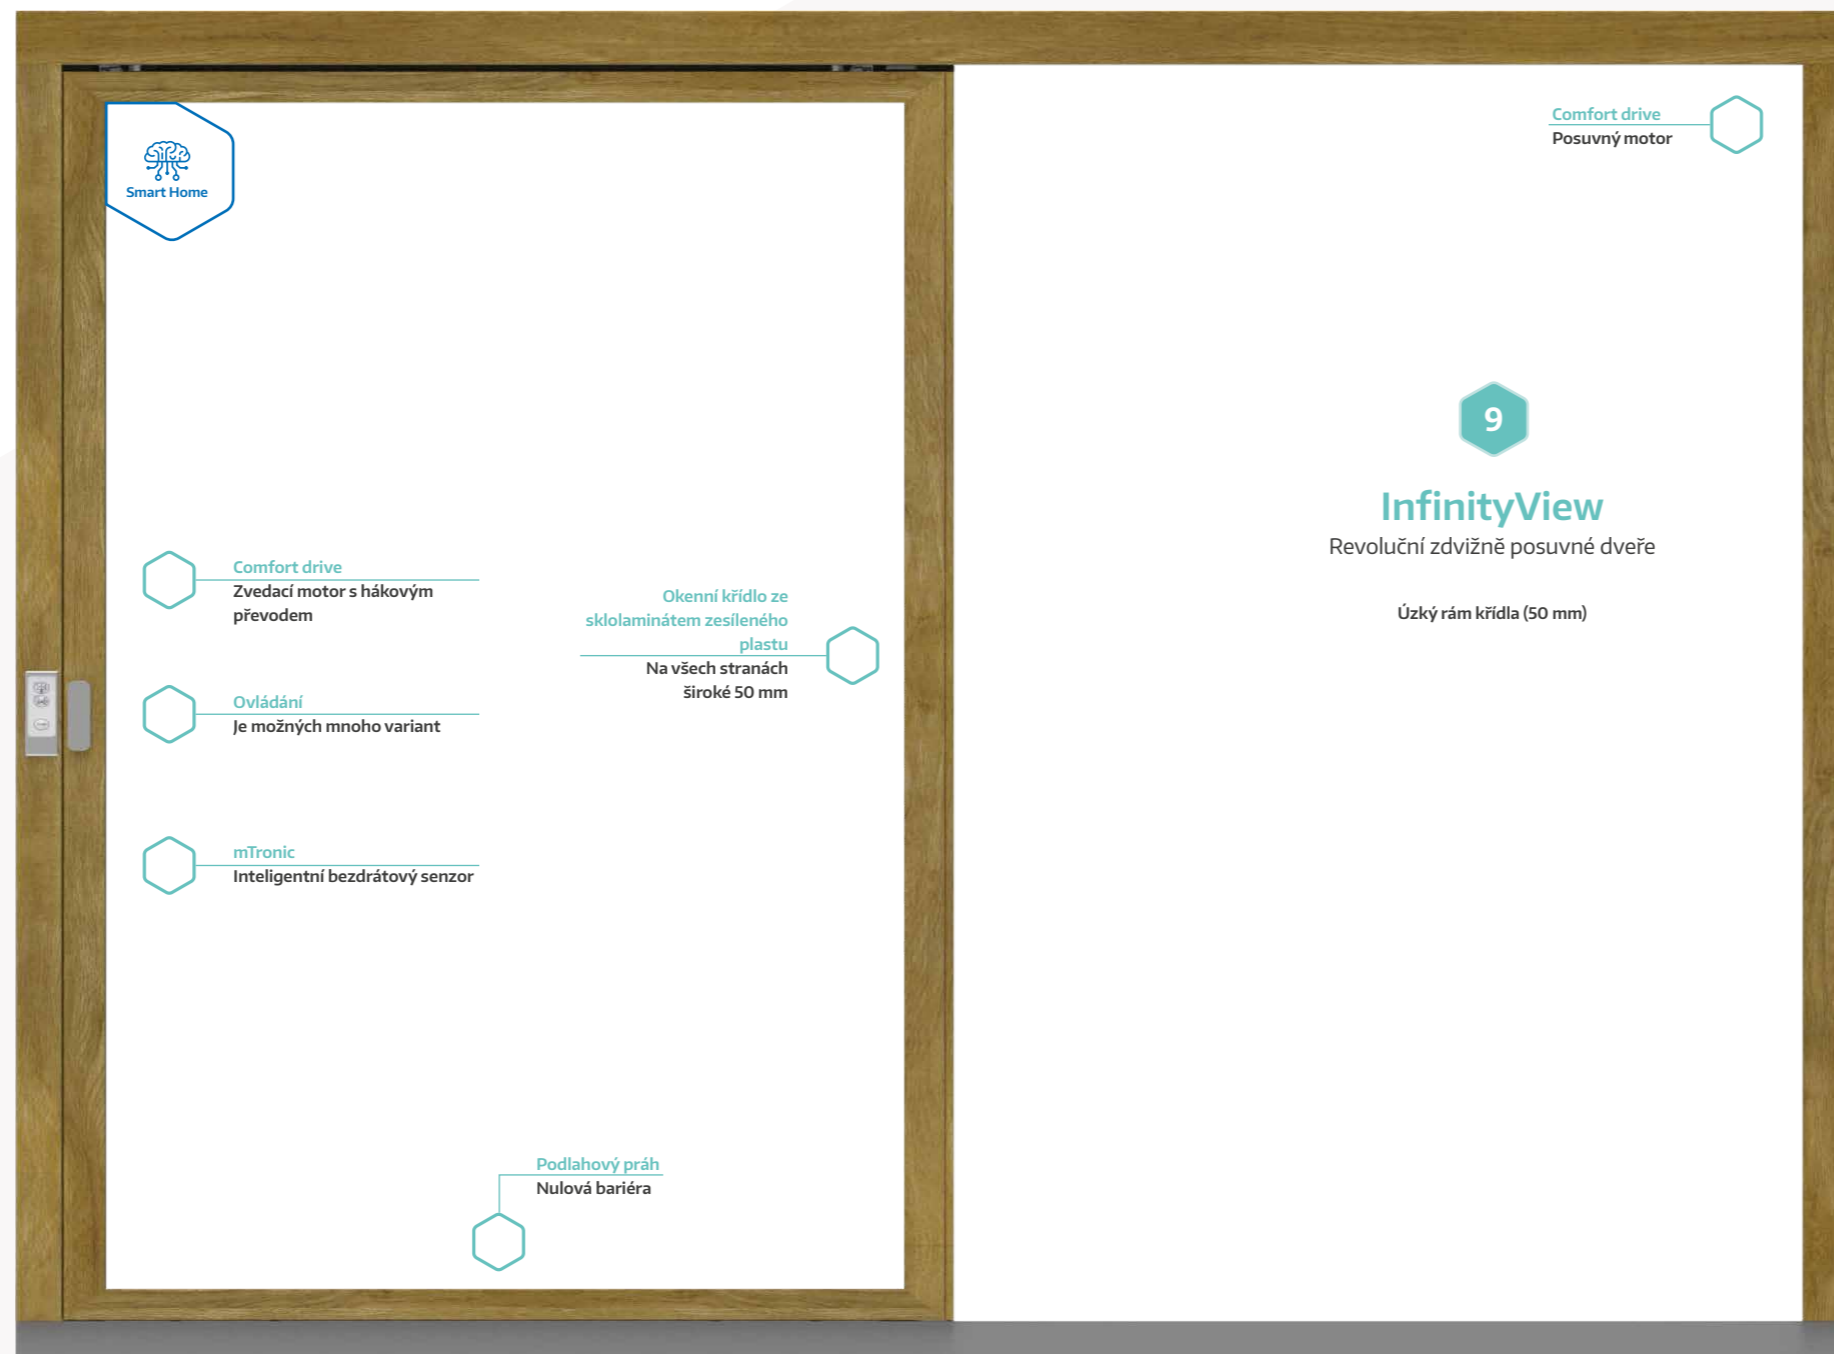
Smart Home

Comfort drive
Posuvný motor

9

InfinityView
Revoluční zdvižně posuvné dveře

Úzký rám křídla (50 mm)

Comfort drive
Zvedací motor s hákovým převodem

Okenní křídlo ze sklolaminátem zesíleného plastu
Na všech stranách široké 50 mm

Ovládání
Je možných mnoho variant

mTronic
Inteligentní bezdrátový senzor

Podlahový práh
Nulová bariéra